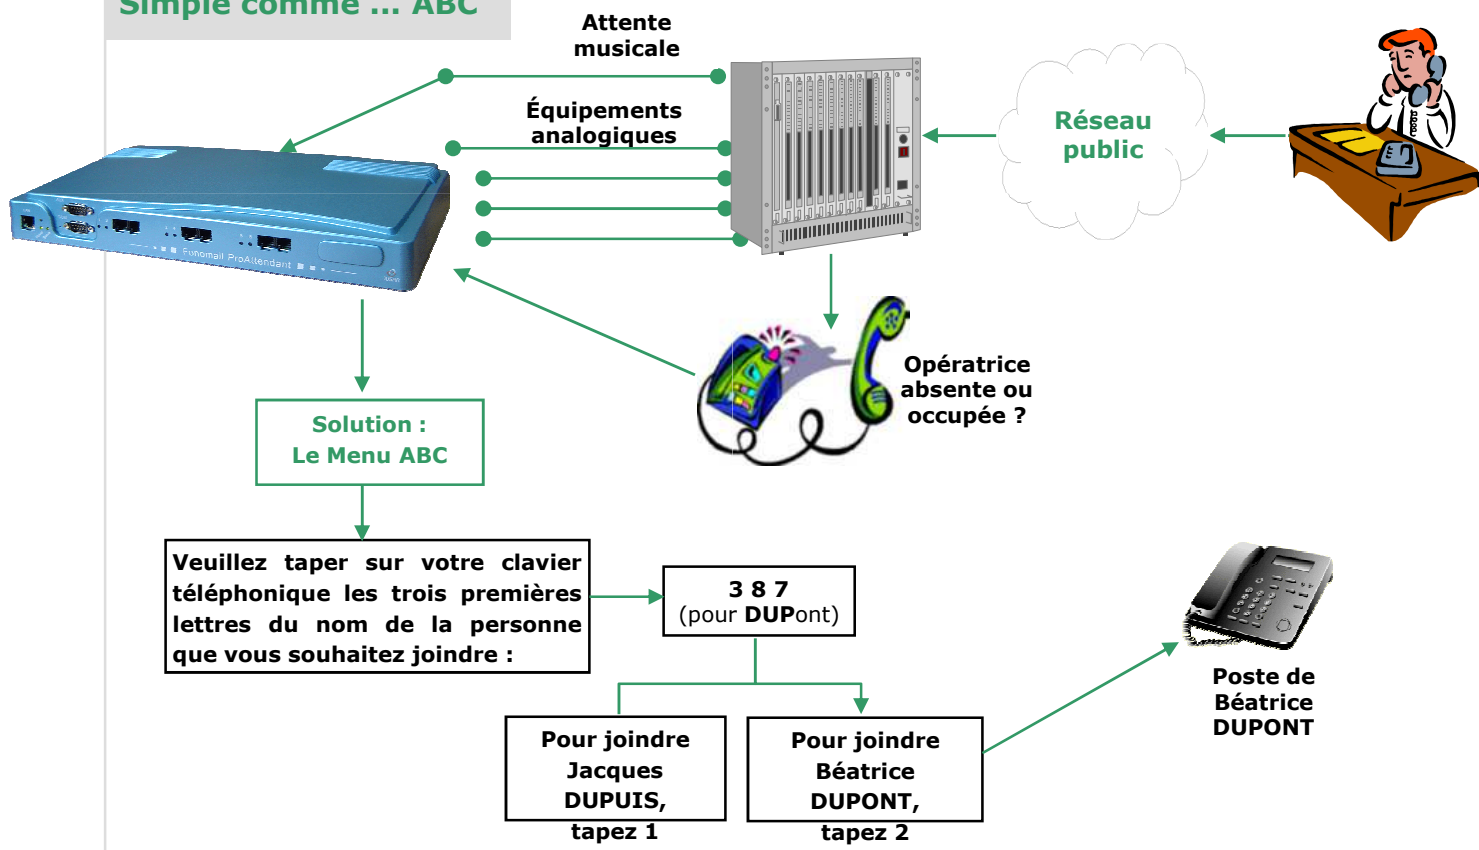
Simple comme ... ABC

Attente musicale

Équipements analogiques

Réseau public

Fonomail ProAttendant

Opératrice absente ou occupée ?

Solution : Le Menu ABC

Veuillez taper sur votre clavier téléphonique les trois premières lettres du nom de la personne que vous souhaitez joindre :

3 8 7
(pour **DUP**ont)

Pour joindre Jacques DUPUIS, tapez 1

Pour joindre Béatrice DUPONT, tapez 2

Poste de Béatrice DUPONT